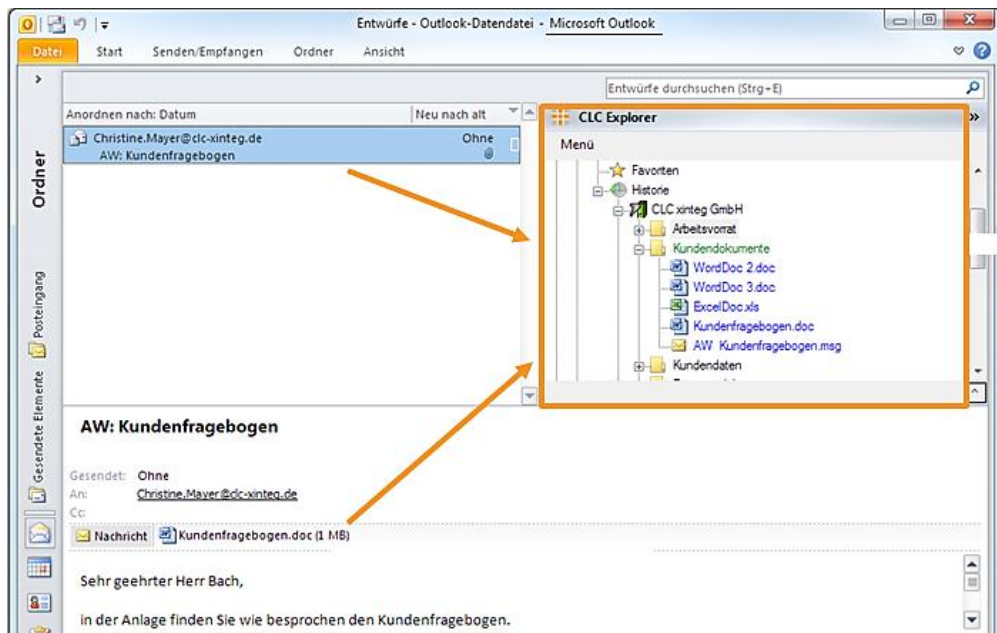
Entwürfe - Outlook-Datendatei - Microsoft Outlook

Datei Start Senden/Empfangen Ordner Ansicht

Entwürfe durchsuchen (Strg+E)

Anordnen nach: Datum Neu nach alt

Christine.Mayer@clc-xinteg.de Ohne
AW: Kundenfragebogen

CLC Explorer

Menü

Favoriten
Historie
CLC xinteg GmbH
Arbeitsvorrat
Kundendokumente
WordDoc 2.doc
WordDoc 3.doc
ExcelDoc.xls
Kundenfragebogen.doc
AW Kundenfragebogen.msg
Kundendaten

Ordner

Posteingang

Gesendete Elemente

AW: Kundenfragebogen

Gesendet: Ohne
An: Christine.Mayer@clc-xinteg.de
Cc:

Nachricht Kundenfragebogen.doc (1 MB)

Sehr geehrter Herr Bach,

in der Anlage finden Sie wie besprochen den Kundenfragebogen.